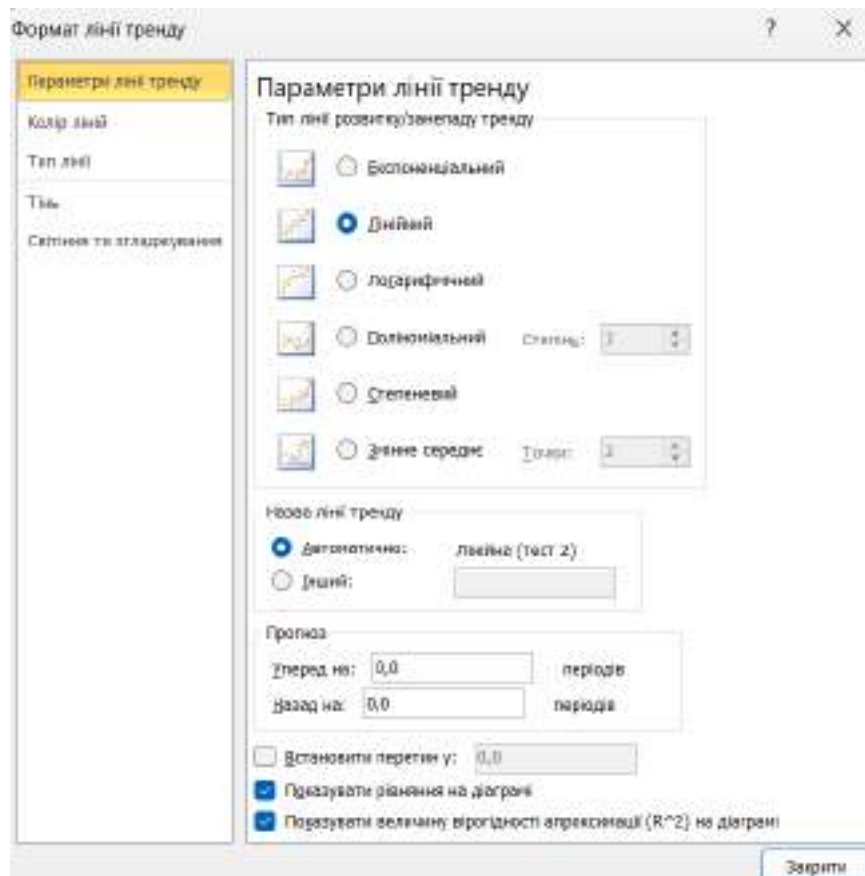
Формат лінії тренду

?

X

Параметри лінії тренду

Колір ліній

Тип лінії

Тінь

Світіння та згладжування

Параметри лінії тренду

Тип лінії розвитку/занепаду тренду

Експоненціальний

Лінійний

Логарифмічний

Поліноміальний

Степінь: 2

Степеневий

Змінне середнє

Точки: 2

Назва лінії тренду

Автоматично: Лінійна (тест 2)

Інший:

Прогноз

Уперед на: 0,0 періодів

Назад на: 0,0 періодів

Встановити перетин у: 0,0

Показувати рівняння на діаграмі

Показувати величину вірогідності апроксимації (R^2) на діаграмі

Закрити